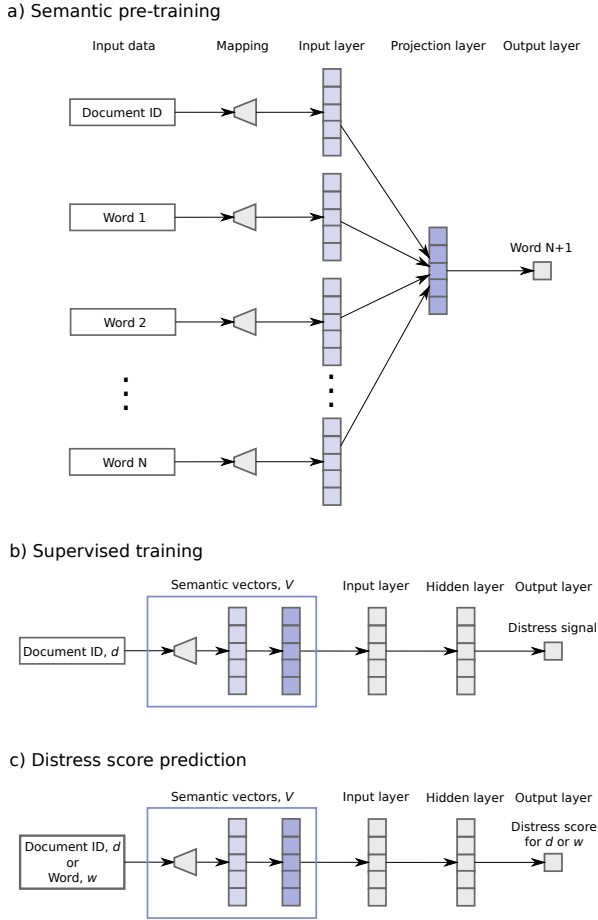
a) Semantic pre-training

Input data

Mapping

Input layer

Projection layer

Output layer

Document ID

Word 1

Word 2

Word N

Word N+1

b) Supervised training

Semantic vectors, $V$

Input layer

Hidden layer

Output layer

Document ID, $d$

Distress signal

c) Distress score prediction

Semantic vectors, $V$

Input layer

Hidden layer

Output layer

Document ID, $d$ or Word, $w$

Distress score for $d$ or $w$